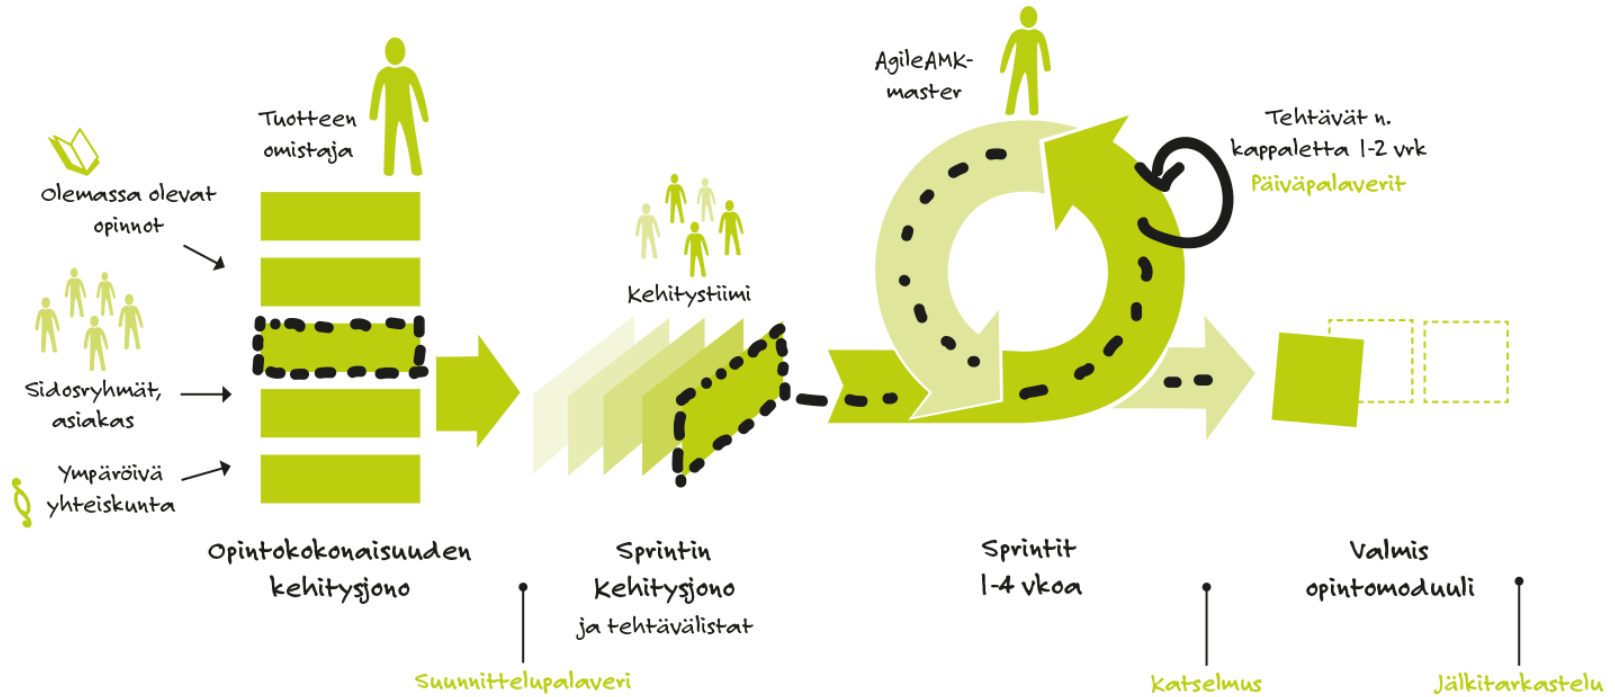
Tuotteen omistaja

Olemassa olevat opinnot

Sidosryhmät, asiakas

Ympäröivä yhteiskunta

Opintokokonaisuuden kehitysjono

Kehitystiimi

Sprintin Kehitysjono ja tehtävälistat

Suunnittelupalaveri

AgileAMK-master

Tehtävät n. kappaletta 1-2 vrk

Päiväpalaverit

Sprintit 1-4 vkoa

Katselmus

Valmis opintomoduuli

Jälkitarkastelu